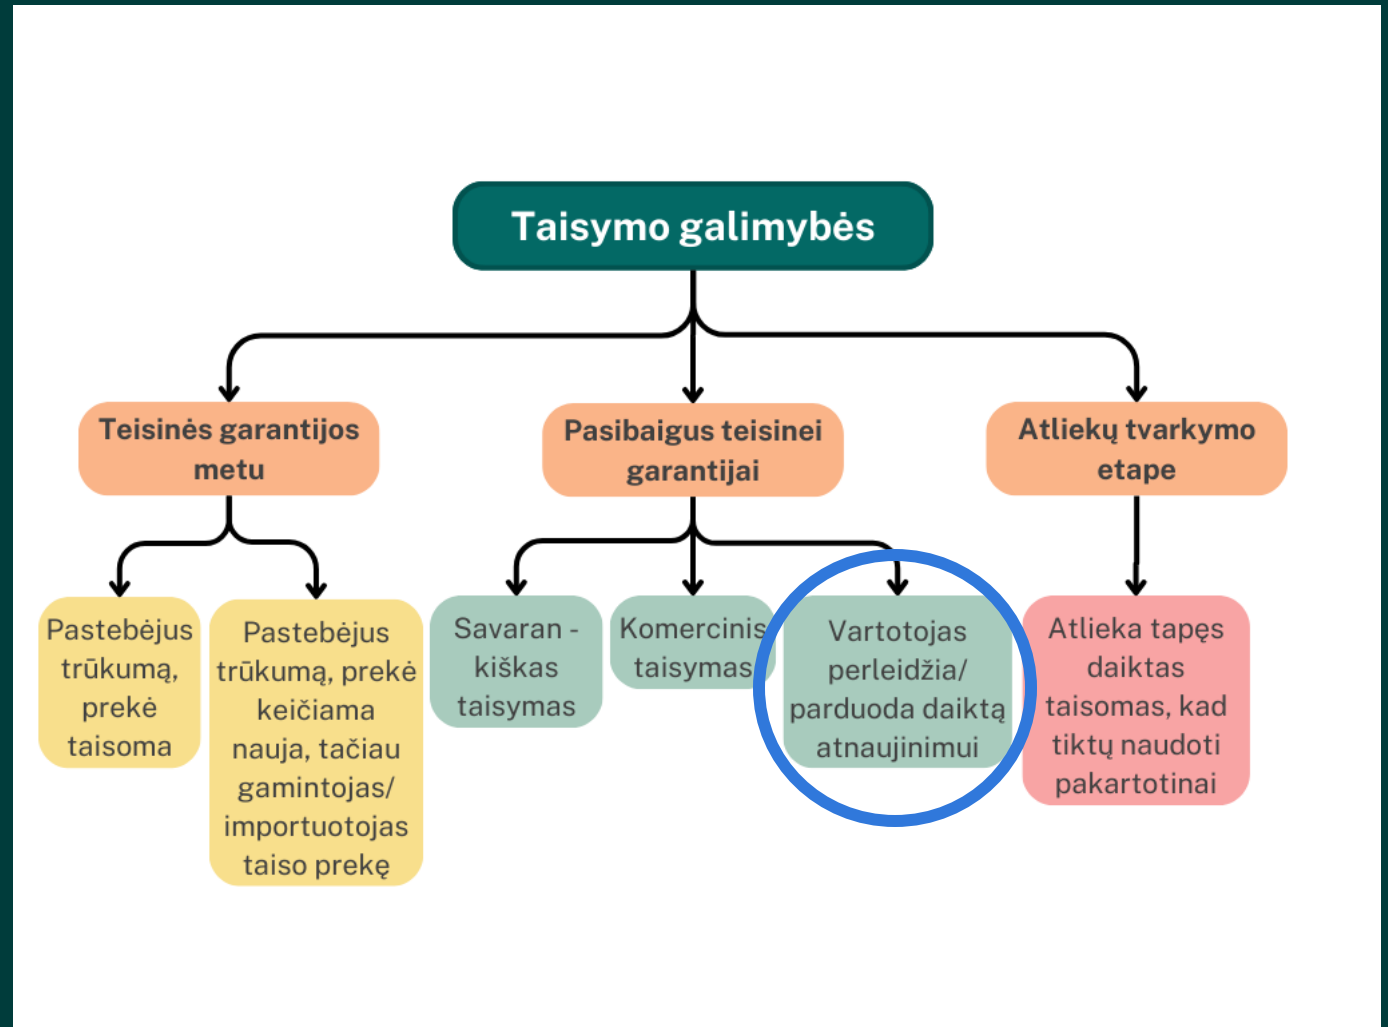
Taisymo galimybės

Teisinės garantijos metu

Pasibaigus teisinei garantijai

Atliekų tvarkymo etape

Pastebėjus trūkumą, prekė taisoma

Pastebėjus trūkumą, prekė keičiama nauja, tačiau gamintojas/ importuotojas taiso prekę

Savaran - kiškas taisymas

Komercinis taisymas

Vartotojas perleidžia/ parduoda daiktą atnaujinimui

Atlieka tapęs daiktas taisomas, kad tiktų naudoti pakartotinai